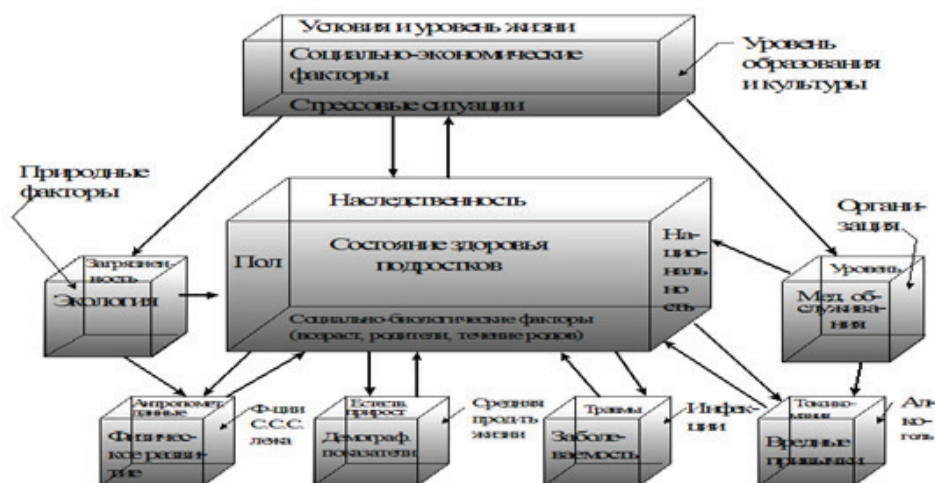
Условия и уровень жизни
Социально-экономические факторы
Стрессовые ситуации

Уровень образования и культуры

Природные факторы

Наследственность

Органи-зация

Загрязнен-ность
Экология

Пол

Состояние здоровья подростков

На-цио-наль-нос-ть

Уровень
Мед. об-служива-ния

Социально-биологические факторы (возраст, родители, течение родов)

Антропомет-рические данные
Физичес-кое разви-тие

Ф-ции С.С.С. лена

Естеств. прирост
Демограф. показатели

Средняя продолж. жизни

Травмы
Заболе-ваемость

Инфек-ции

Табако-курение
Вредные привычки

Ал-ко-голь